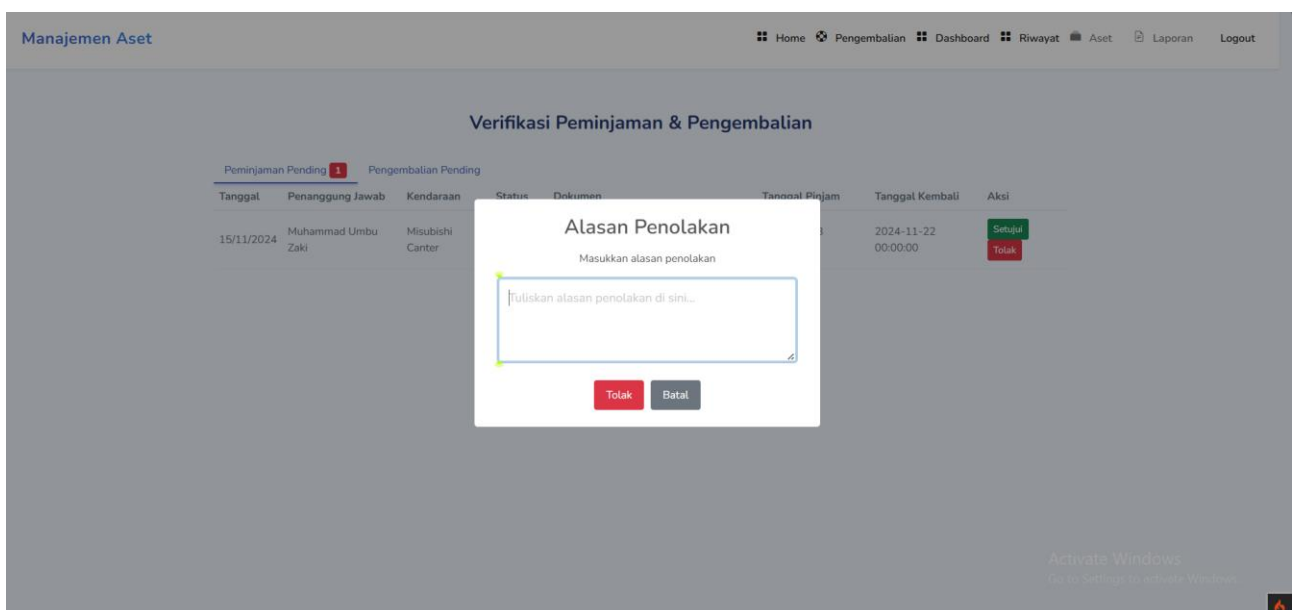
Manajemen Aset

Home Pengembalian Dashboard Riwayat Aset Laporan Logout

Verifikasi Peminjaman & Pengembalian

Peminjaman Pending 1 Pengembalian Pending

| Tanggal | Penanggung Jawab | Kendaraan | Status | Dokumen | Tanggal Pinjam | Tanggal Kembali | Aksi |
|---|---|---|---|---|---|---|---|
| 15/11/2024 | Muhammad Umbu Zaki | Misubishi Canter | | | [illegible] | 2024-11-22 00:00:00 | Setujui Tolak |

Alasan Penolakan

Masukkan alasan penolakan

Tuliskan alasan penolakan di sini...

Tolak Batal

Activate Windows
Go to Settings to activate Windows.